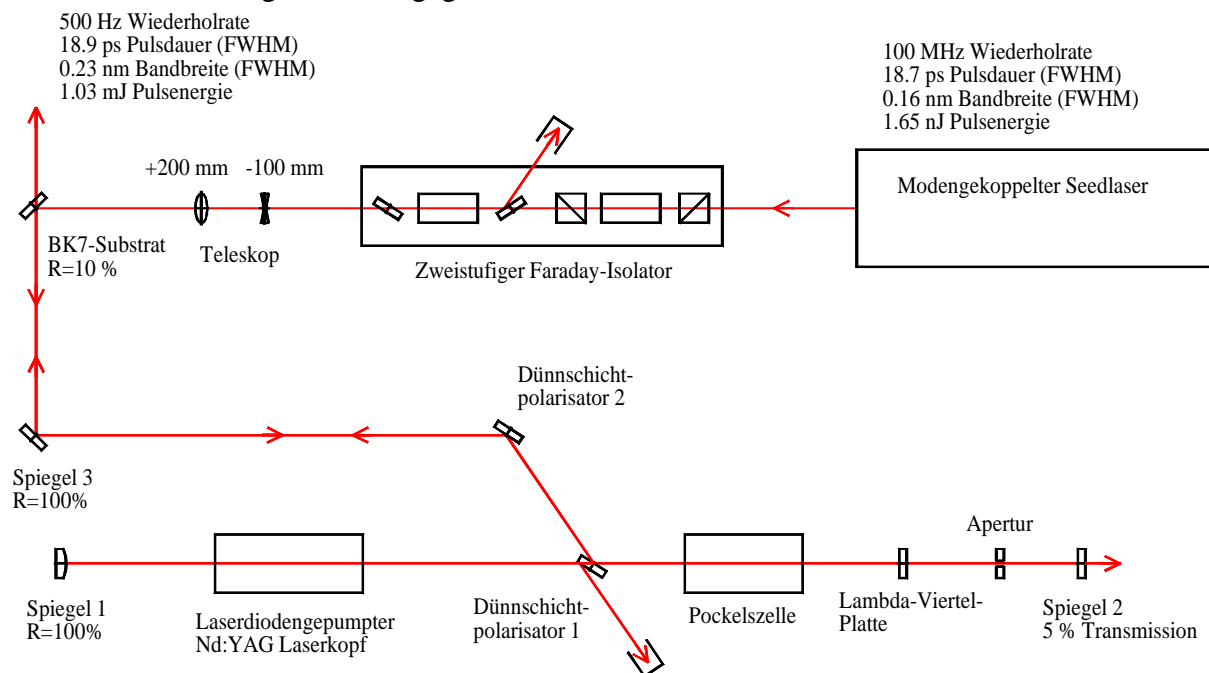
500 Hz Wiederholrate
18.9 ps Pulsdauer (FWHM)
0.23 nm Bandbreite (FWHM)
1.03 mJ Pulsenergie

100 MHz Wiederholrate
18.7 ps Pulsdauer (FWHM)
0.16 nm Bandbreite (FWHM)
1.65 nJ Pulsenergie

+200 mm -100 mm

Modengekoppelter Seedlaser

BK7-Substrat
R=10 %

Teleskop

Zweistufiger Faraday-Isolator

Dünnschicht-
polarisator 2

Spiegel 3
R=100%

Apertur

Spiegel 1
R=100%

Laserdiodengepumpter
Nd:YAG Laserkopf

Dünnschicht-
polarisator 1

Pockelszelle

Lambda-Viertel-
Platte

Spiegel 2
5 % Transmission